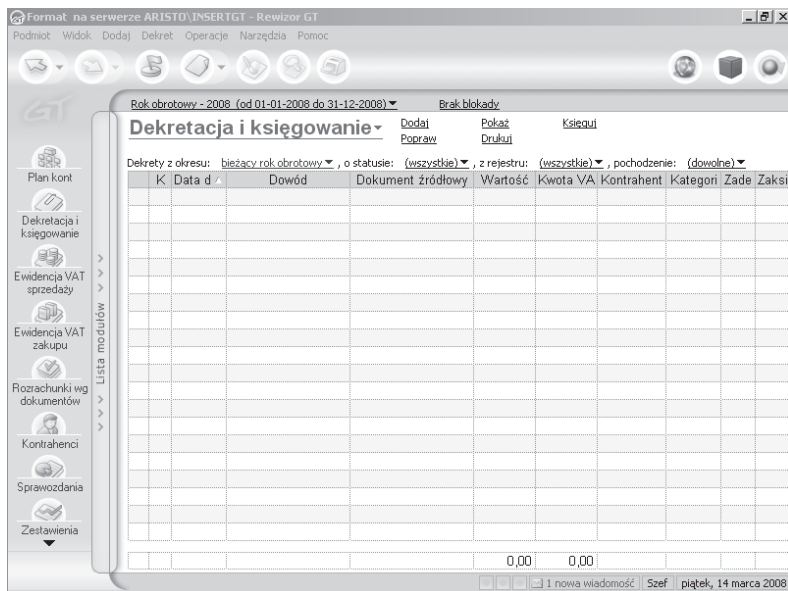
Format na serwerze ARISTO\INSERTGT - Rewizor GT

Podmiot Widok Dodaj Dekret Operacje Narzędzia Pomoc

Rok obrotowy - 2008 (od 01-01-2008 do 31-12-2008) ▾ Brak blokady

Dekretacja i księgowanie ▾ Dodaj Popraw Pokaż Drukuj Księguj

Dekrety z okresu: bieżący rok obrotowy ▾ , o statusie: (wszystkie) ▾ , z rejestru: (wszystkie) ▾ , pochodzenie: (dowolne) ▾

| | K | Data d | Dowód | Dokument źródłowy | Wartość | Kwota VA | Kontrahent | Kategori | Zade | Zaksi |
|---|---|---|---|---|---|---|---|---|---|---|
| | | | | | 0,00 | 0,00 | | | | |

Plan kont
Dekretacja i księgowanie
Ewidencja VAT sprzedaży
Ewidencja VAT zakupu
Rozrachunki wg dokumentów
Kontrahenci
Sprawozdania
Zestawienia

Lista modułów

1 nowa wiadomość Szef piątek, 14 marca 2008